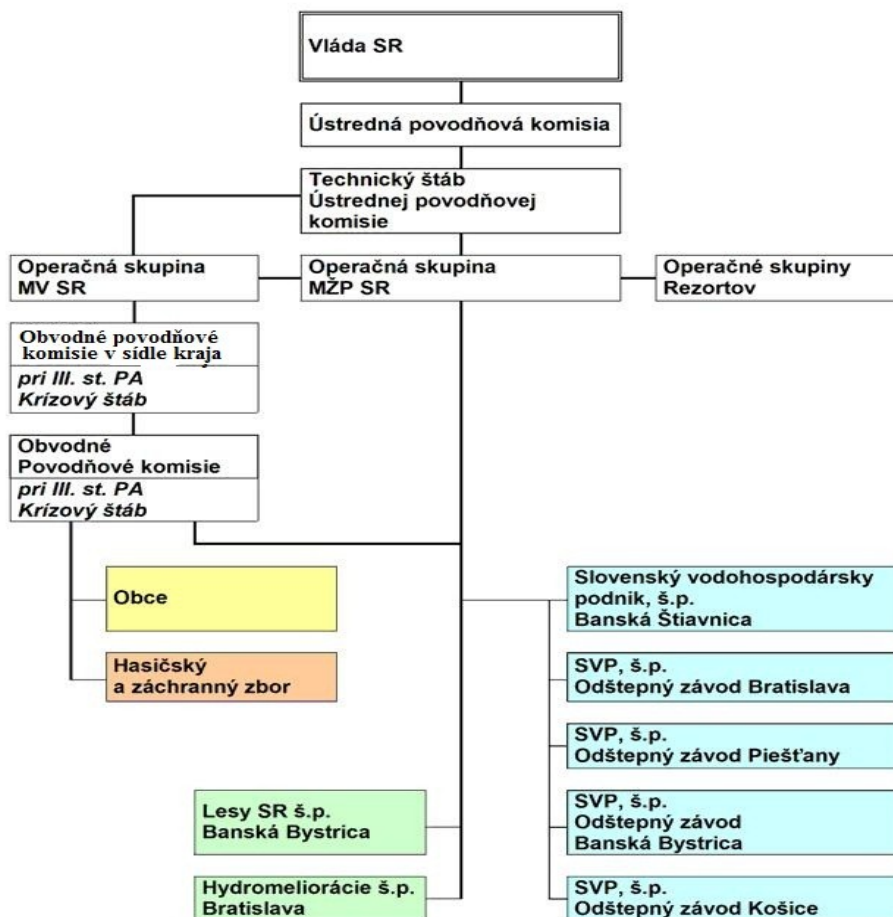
Vláda SR

Ústredná povodňová komisia

Technický štáb
Ústrednej povodňovej komisie

Operačná skupina
MV SR

Operačná skupina
MŽP SR

Operačné skupiny
Rezortov

Obvodné povodňové komisie v sídle kraja
pri III. st. PA
Krízový štáb

Obvodné
Povodňové komisie
pri III. st. PA
Krízový štáb

Obce

Hasičský
a záchranný zbor

Slovenský vodohospodársky podnik, š.p.
Banská Štiavnica

SVP, š.p.
Odštepný závod Bratislava

SVP, š.p.
Odštepný závod Piešťany

SVP, š.p.
Odštepný závod
Banská Bystrica

SVP, š.p.
Odštepný závod Košice

Lesy SR š.p.
Banská Bystrica

Hydromeliorácie š.p.
Bratislava